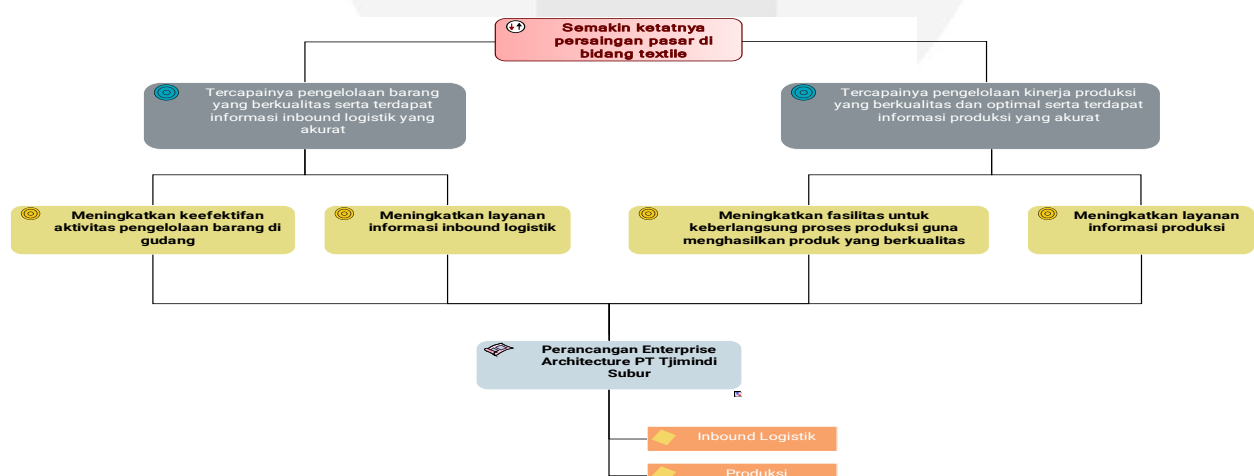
Semakin ketatnya persaingan pasar di bidang textile

Tercapainya pengelolaan barang yang berkualitas serta terdapat informasi inbound logistik yang akurat

Tercapainya pengelolaan kinerja produksi yang berkualitas dan optimal serta terdapat informasi produksi yang akurat

Meningkatkan keefektifan aktivitas pengelolaan barang di gudang

Meningkatkan layanan informasi inbound logistik

Meningkatkan fasilitas untuk keberlangsung proses produksi guna menghasilkan produk yang berkualitas

Meningkatkan layanan informasi produksi

Perancangan Enterprise Architecture PT Tjimindi Subur

Inbound Logistik

Produksi